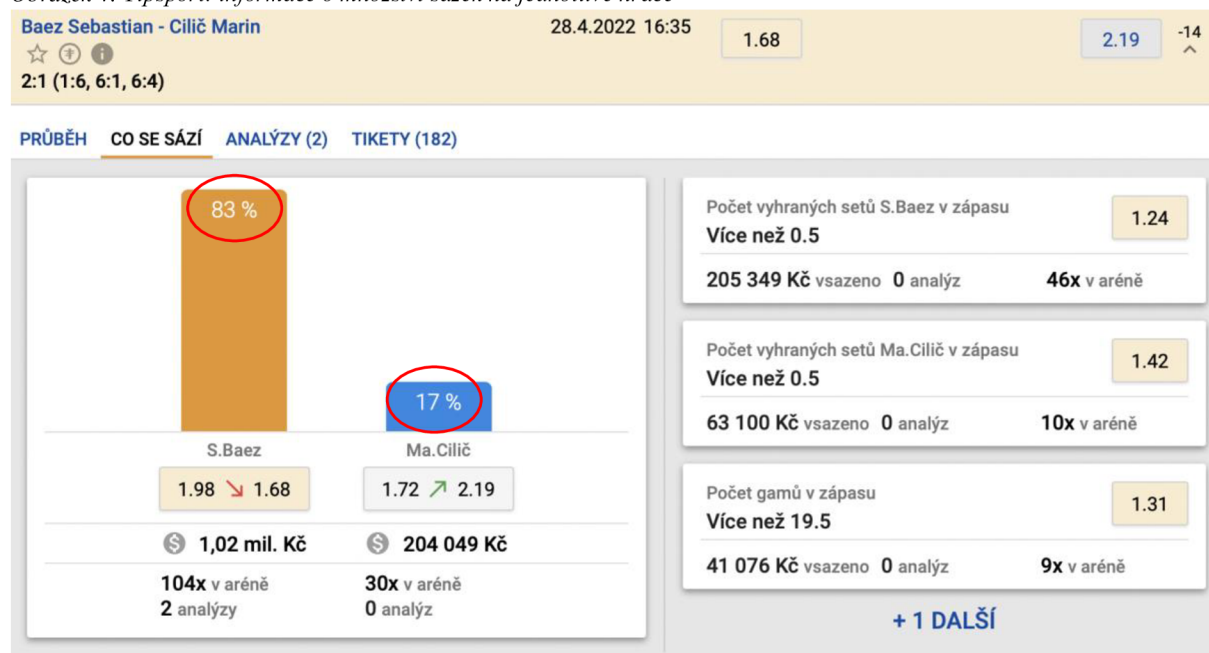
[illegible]

Baez Sebastian - Cilič Marin

28.4.2022 16:35

1.68

2.19

-14

2:1 (1:6, 6:1, 6:4)

PRŮBĚH CO SE SÁZÍ ANALÝZY (2) TIKETY (182)

83 %

17 %

S.Baez

Ma.Cilič

1.98 ↘ 1.68

1.72 ↗ 2.19

1,02 mil. Kč

204 049 Kč

104x v aréně
2 analýzy

30x v aréně
0 analýz

Počet vyhraných setů S.Baez v zápasu
Více než 0.5

1.24

205 349 Kč vsazeno 0 analýz 46x v aréně

Počet vyhraných setů Ma.Cilič v zápasu
Více než 0.5

1.42

63 100 Kč vsazeno 0 analýz 10x v aréně

Počet gamů v zápasu
Více než 19.5

1.31

41 076 Kč vsazeno 0 analýz 9x v aréně

+ 1 DALŠÍ